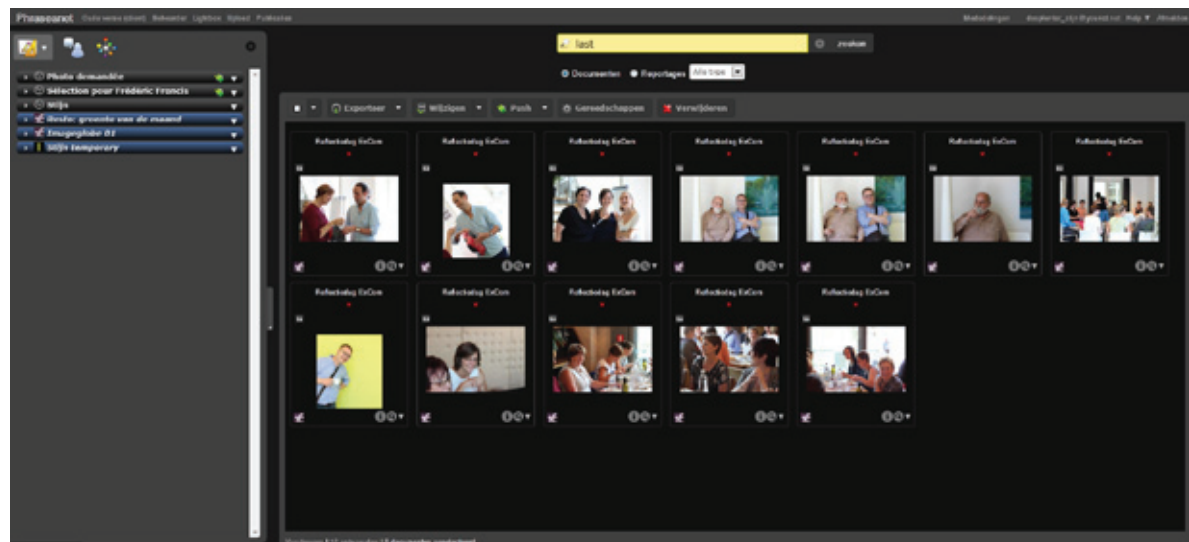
Phraseanet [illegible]

Photo demandée
Sélection pour Frédéric Francis
Stijs
Beste: groente van de maand
Imagegloe 01
Stijs temporary

last
zoeken

Documenten Reportages Alle types

Exporteer
Wijzigen
Push
Gereedschappen
Verwijderen

Reflectiedag ExCom
Reflectiedag ExCom
Reflectiedag ExCom
Reflectiedag ExCom
Reflectiedag ExCom
Reflectiedag ExCom
Reflectiedag ExCom
Reflectiedag ExCom
Reflectiedag ExCom
Reflectiedag ExCom
Reflectiedag ExCom
Reflectiedag ExCom

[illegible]